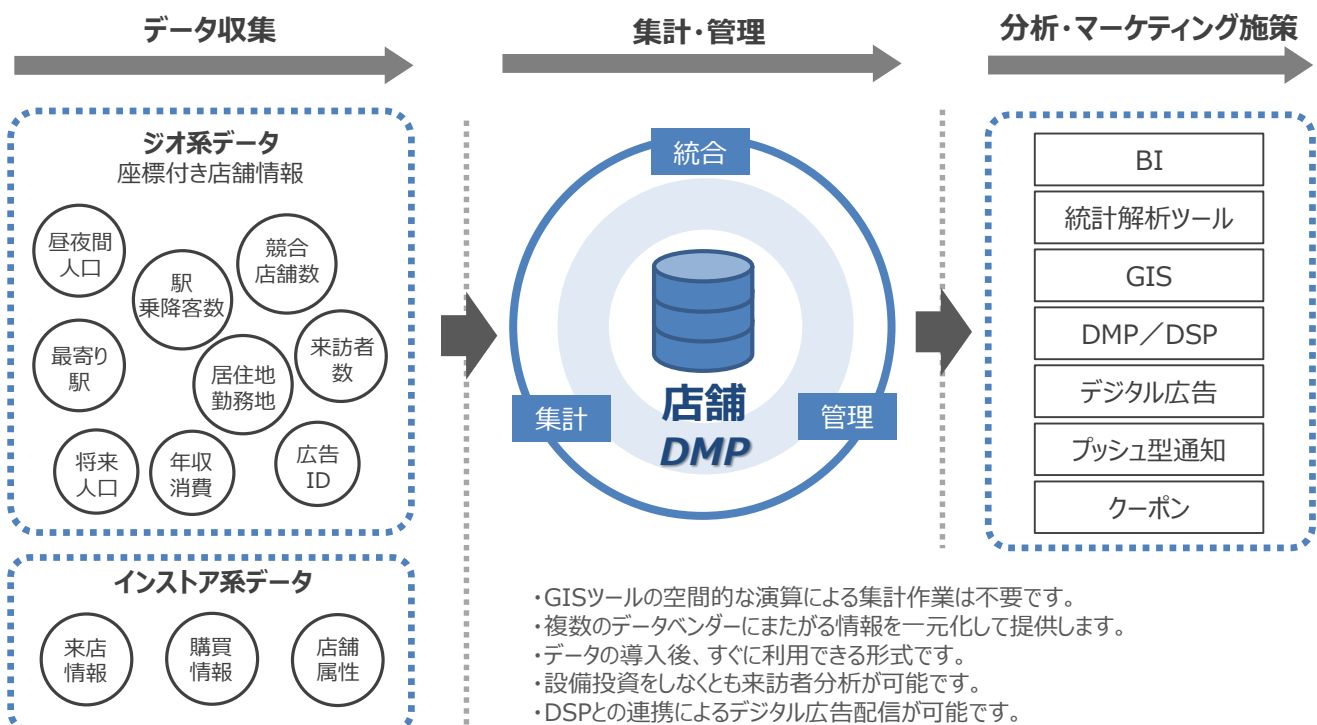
データ収集

集計・管理

分析・マーケティング施策

ジオ系データ
座標付き店舗情報

昼夜間人口

駅乗降客数

競合店舗数

最寄り駅

居住地勤務地

来訪者数

将来人口

年収消費

広告ID

インストア系データ

来店情報

購買情報

店舗属性

統合

集計

管理

店舗
DMP

BI

統計解析ツール

GIS

DMP／DSP

デジタル広告

プッシュ型通知

クーポン

・GISツールの空間的な演算による集計作業は不要です。
・複数のデータベンダーにまたがる情報を一元化して提供します。
・データの導入後、すぐに利用できる形式です。
・設備投資をしなくとも来訪者分析が可能です。
・DSPとの連携によるデジタル広告配信が可能です。